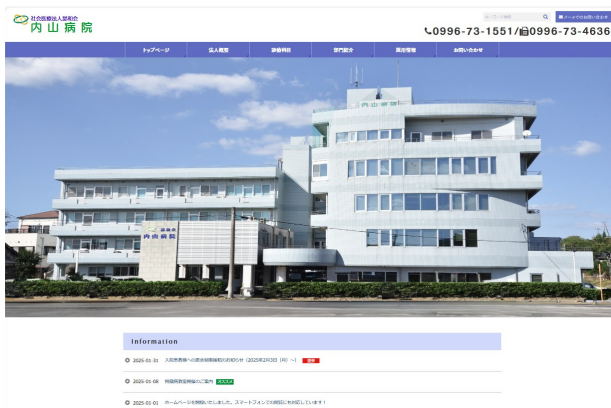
社会医療法人 恵和会
内山病院

キーワード検索
メールでのお問い合わせ

0996-73-1551/ 0996-73-4636

トップページ
法人概要
診療科目
部門紹介
採用情報
お問い合わせ

内山病院

Information

2025-01-31 入院患者様への面会制限緩和のお知らせ（2025年2月3日（月）～） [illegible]

2025-01-08 病院見学随時のご案内 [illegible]

2025-01-01 ホームページを開設いたしました。スマートフォンでの閲覧にも対応しています！